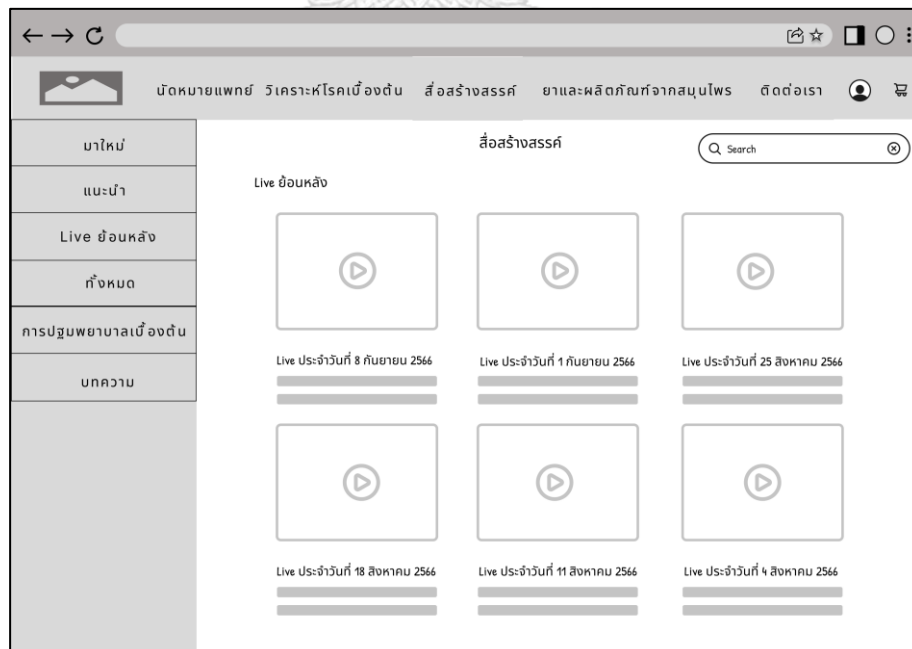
นัดหมายแพทย์ วิเคราะห์โรคเบื้องต้น สื่อสร้างสรรค์ ยาและผลิตภัณฑ์จากสมุนไพร ติดต่อเรา

มาใหม่

แนะนำ

Live ย้อนหลัง

ทั้งหมด

การปฐมพยาบาลเบื้องต้น

บทความ

สื่อสร้างสรรค์

Search

Live ย้อนหลัง

Live ประจำวันที่ 8 กันยายน 2566

Live ประจำวันที่ 1 กันยายน 2566

Live ประจำวันที่ 25 สิงหาคม 2566

Live ประจำวันที่ 18 สิงหาคม 2566

Live ประจำวันที่ 11 สิงหาคม 2566

Live ประจำวันที่ 4 สิงหาคม 2566